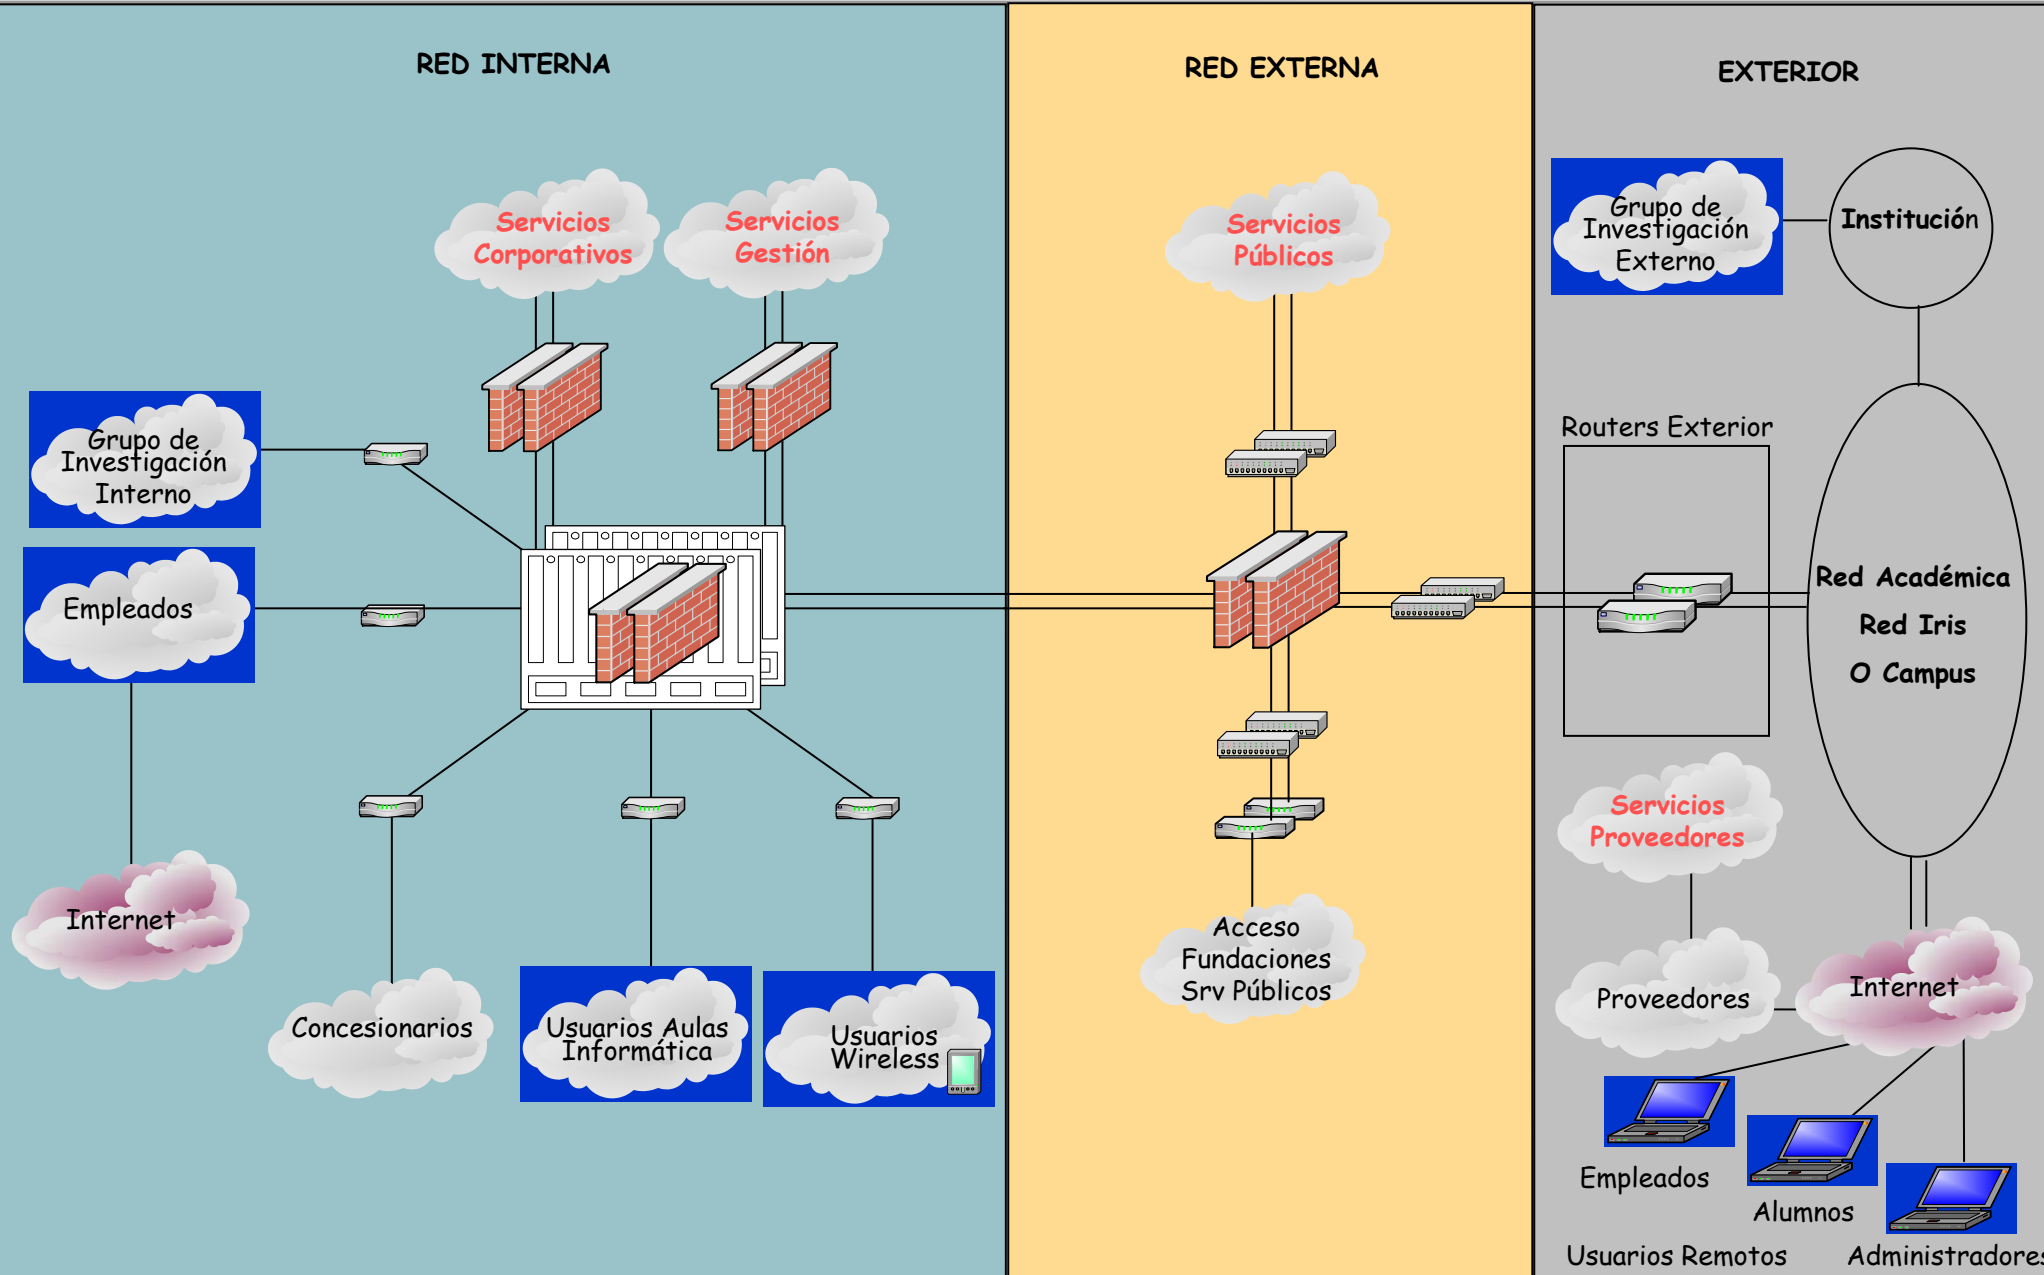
RED INTERNA

RED EXTERNA

EXTERIOR

Servicios Corporativos

Servicios Gestión

Servicios Públicos

Grupo de Investigación Externo

Institución

Grupo de Investigación Interno

Empleados

Routers Exterior

Red Académica
Red Iris
O Campus

Servicios Proveedores

Internet

Acceso Fundaciones Srv Públicos

Concesionarios

Usuarios Aulas Informática

Usuarios Wireless

Proveedores

Internet

Empleados

Alumnos

Usuarios Remotos

Administradores